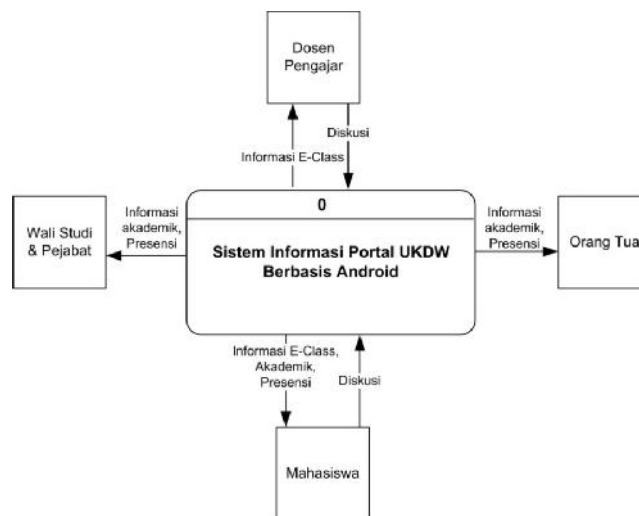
Dosen Pengajar

Informasi E-Class

Diskusi

Wali Studi & Pejabat

Informasi akademik, Presensi

0

Sistem Informasi Portal UKDW Berbasis Android

Informasi akademik, Presensi

Orang Tua

Informasi E-Class, Akademik, Presensi

Diskusi

Mahasiswa